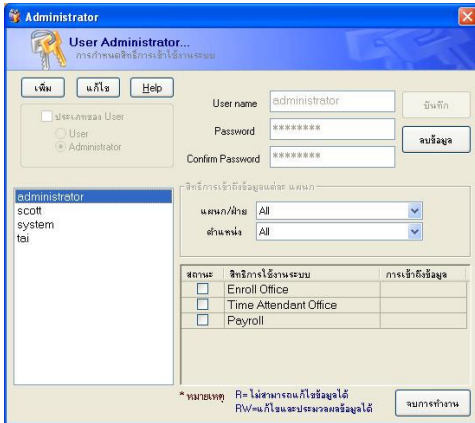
Administrator

User Administrator...
การกำหนดสิทธิการเข้าใช้งานระบบ

เพิ่ม
แก้ไข
Help

ประเภทของ User
User
Administrator

User name administrator
Password ********
Confirm Password ********

บันทึก
ลบข้อมูล

administrator
scott
system
tai

สิทธิการเข้าถึงข้อมูลแต่ละ แผนก
แผนก/ฝ่าย All
ตำแหน่ง All

| สถานะ | สิทธิการใช้งานระบบ | การเข้าถึงข้อมูล |
|---|---|---|
| ☐ | Enroll Office | |
| ☐ | Time Attendant Office | |
| ☐ | Payroll | |

* หมายเหตุ R= ไม่สามารถแก้ไขข้อมูลได้
RW=แก้ไขและประมวลผลข้อมูลได้

จบการทำงาน